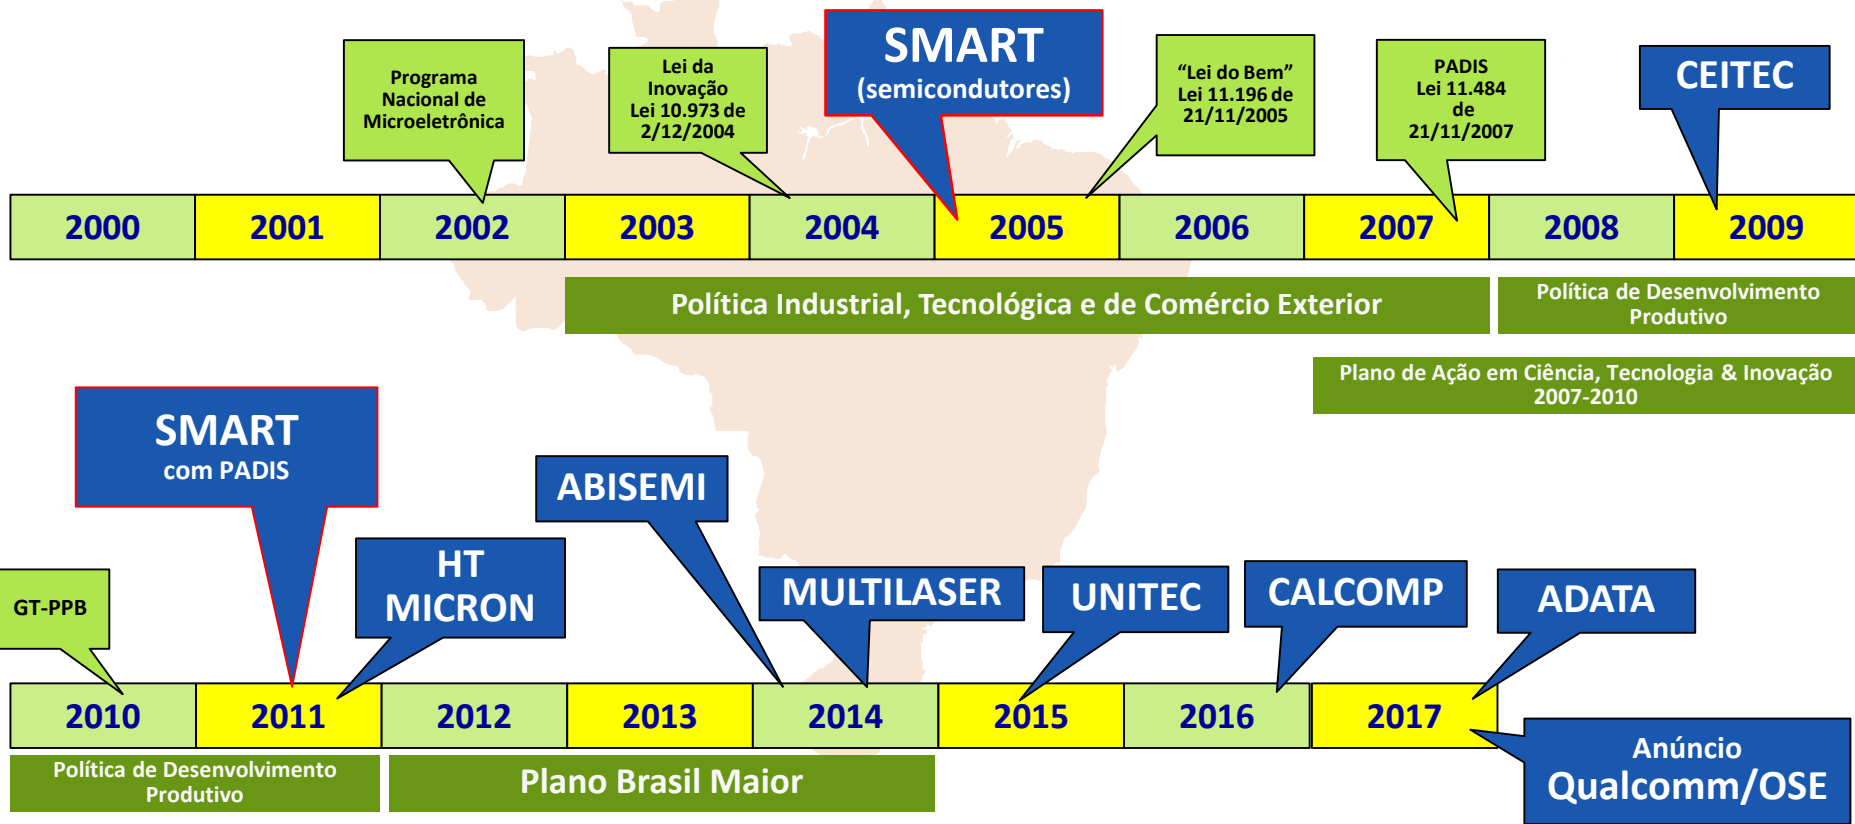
Programa Nacional de Microeletrônica

Lei da Inovação Lei 10.973 de 2/12/2004

SMART (semicondutores)

"Lei do Bem" Lei 11.196 de 21/11/2005

PADIS Lei 11.484 de 21/11/2007

CEITEC

| 2000 | 2001 | 2002 | 2003 | 2004 | 2005 | 2006 | 2007 | 2008 | 2009 |
|---|---|---|---|---|---|---|---|---|---|

Política Industrial, Tecnológica e de Comércio Exterior

Política de Desenvolvimento Produtivo

Plano de Ação em Ciência, Tecnologia & Inovação 2007-2010

SMART com PADIS

ABISEMI

HT MICRON

GT-PPB

MULTILASER

UNITEC

CALCOMP

ADATA

| 2010 | 2011 | 2012 | 2013 | 2014 | 2015 | 2016 | 2017 |
|---|---|---|---|---|---|---|---|

Política de Desenvolvimento Produtivo

Plano Brasil Maior

Anúncio Qualcomm/OSE